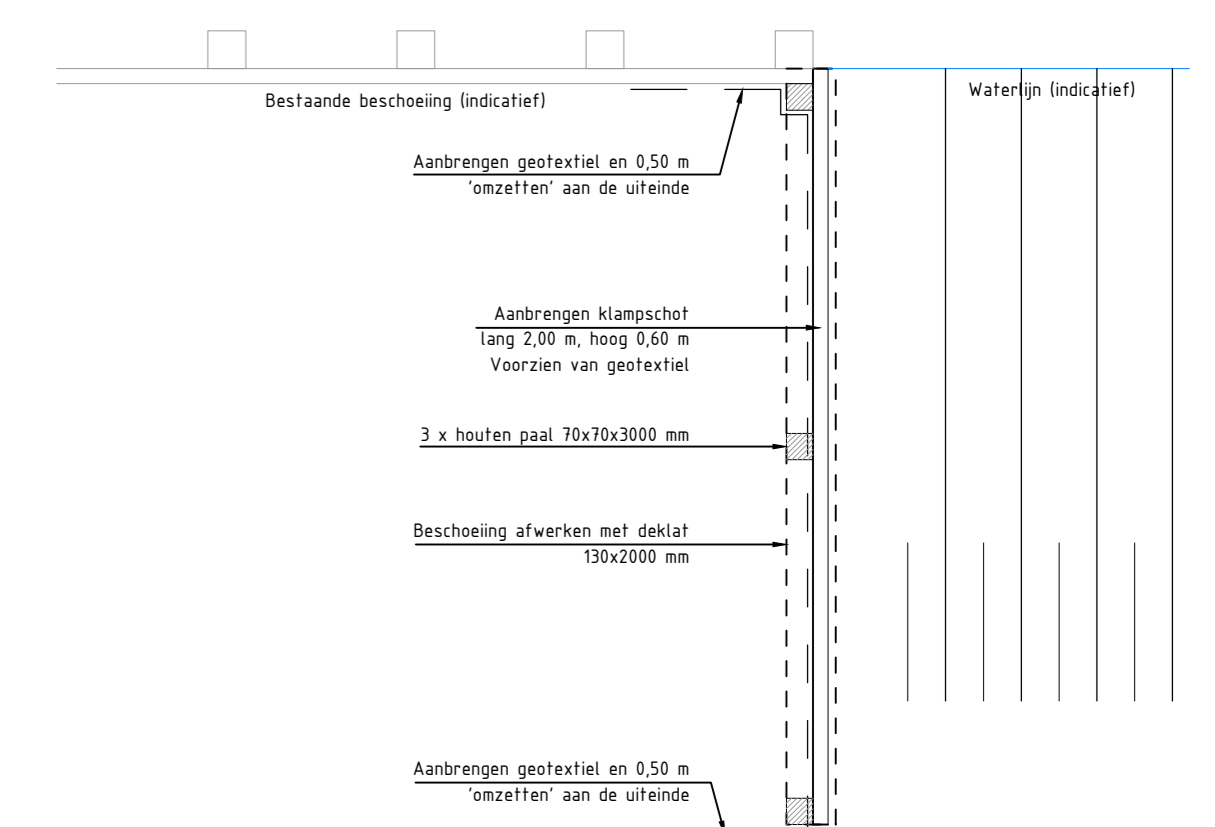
Bestaande beschoeiing (indicatief)

Waterlijn (indicatief)

Aanbrengen geotextiel en 0,50 m
'omzetten' aan de uiteinde

Aanbrengen klampschot
lang 2,00 m, hoog 0,60 m
Voorzien van geotextiel

3 x houten paal 70x70x3000 mm

Beschoeiing afwerken met deklat
130x2000 mm

Aanbrengen geotextiel en 0,50 m
'omzetten' aan de uiteinde